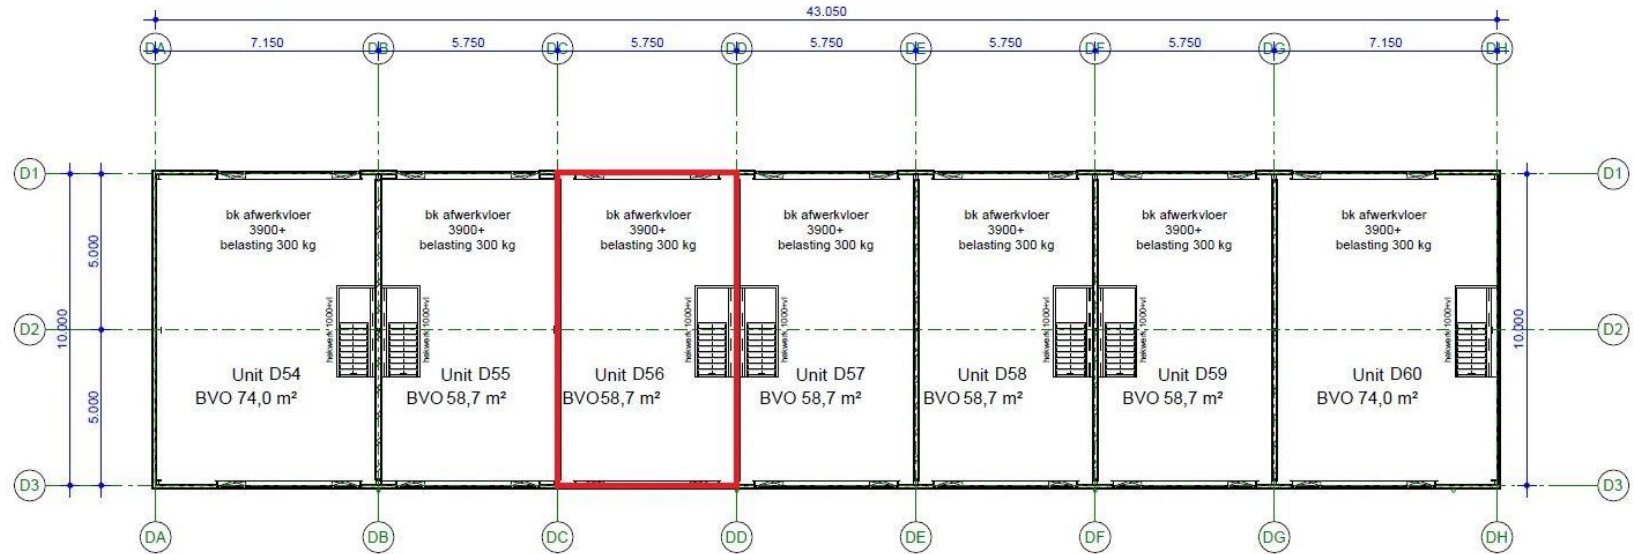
43.050

DA 7.150 DB 5.750 DC 5.750 DD 5.750 DE 5.750 DF 5.750 DG 7.150 DH

D1

D2

D3

5.000

10.000

5.000

10.000

D1

D2

D3

bk afwerkvloer
3900+
belasting 300 kg

Unit D54
BVO 74,0 m²

bk afwerkvloer
3900+
belasting 300 kg

Unit D55
BVO 58,7 m²

bk afwerkvloer
3900+
belasting 300 kg

Unit D56
BVO 58,7 m²

bk afwerkvloer
3900+
belasting 300 kg

Unit D57
BVO 58,7 m²

bk afwerkvloer
3900+
belasting 300 kg

Unit D58
BVO 58,7 m²

bk afwerkvloer
3900+
belasting 300 kg

Unit D59
BVO 58,7 m²

bk afwerkvloer
3900+
belasting 300 kg

Unit D60
BVO 74,0 m²

hekwerk 1000+vl

hekwerk 1000+vl

hekwerk 1000+vl

hekwerk 1000+vl

hekwerk 1000+vl

hekwerk 1000+vl

hekwerk 1000+vl

DA DB DC DD DE DF DG DH